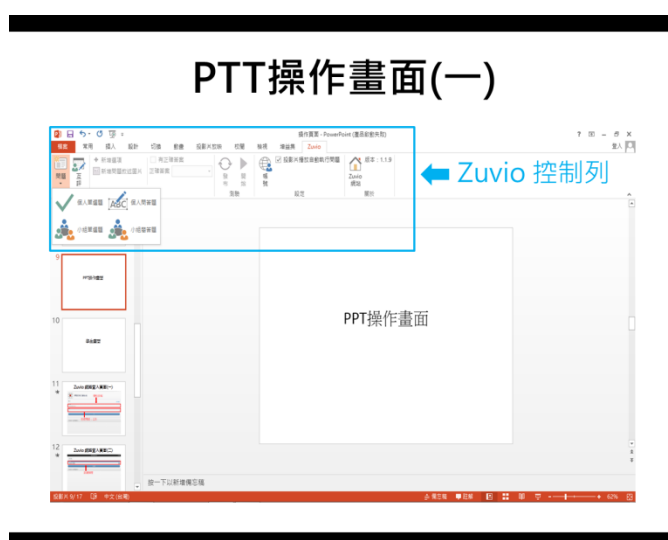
PTT操作畫面(一)

操作畫面 - PowerPoint (產品啟動失敗)

檔案　常用　插入　設計　切換　動畫　投影片放映　校閱　檢視　增益集　Zuvio

題目　新增題目　新增單題數題　設定答案　正確答案　發布　停止　檢視　投影片播放後自動執行問題　版本：1.1.9　Zuvio網站

選項　設定　關於

個人單選題　個人問答題

小組單選題　小組問答題

Zuvio 控制列

9　PPT操作畫面

10　這是問題

11　Zuvio 提問(個人單選)(一)

12　Zuvio 提問(個人單選)(二)

PPT操作畫面

按一下以新增備忘稿

投影片 9/17　中文(台灣)　備忘稿　註解　62%